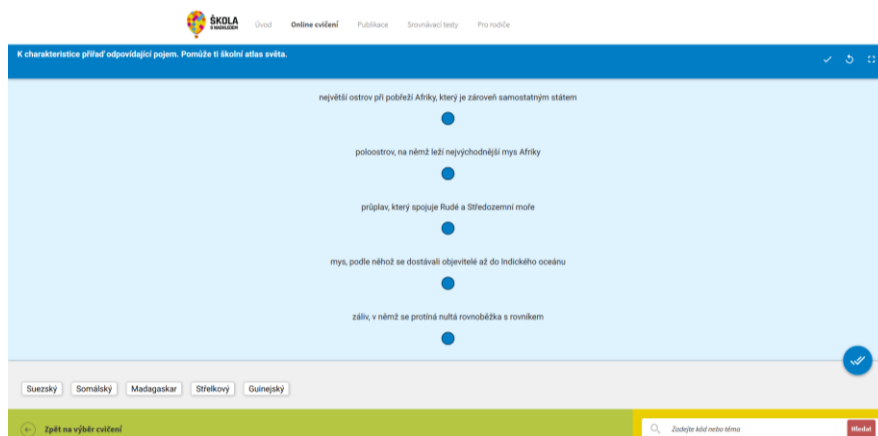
ŠKOLA S NADHLEDEM

Úvod Online cvičení Publikace Srovnávací testy Pro rodiče

K charakteristice přiřaď odpovídající pojem. Pomůže ti školní atlas světa.

největší ostrov při pobřeží Afriky, který je zároveň samostatným státem

poloostrov, na němž leží nejvýchodnější mys Afriky

průplav, který spojuje Rudé a Středozemní moře

mys, podle něhož se dostávali objevitelé až do Indického oceánu

záliv, v němž se protíná nultá rovnoběžka s rovníkem

Suezský Somálský Madagaskar Střelkový Guinejský

Zpět na výběr cvičení

Zadejte kód nebo téma

Hledat